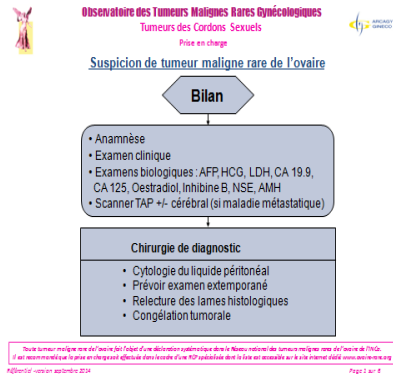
Observatoire des Tumeurs Malignes Rares Gynécologiques

Tumeurs des Cordons Sexuels

Prise en charge

ARCAGY GINECO

Suspicion de tumeur maligne rare de l'ovaire

Bilan

• Anamnèse
• Examen clinique
• Examens biologiques : AFP, HCG, LDH, CA 19.9, CA 125, Oestradiol, Inhibine B, NSE, AMH
• Scanner TAP +/- cérébral (si maladie métastatique)

Chirurgie de diagnostic

• Cytologie du liquide péritonéal
• Prévoir examen extemporané
• Relecture des lames histologiques
• Congélation tumorale

Toute tumeur maligne rare de l'ovaire fait l'objet d'une déclaration systématique dans le Réseau national des tumeurs malignes rares de l'ovaire de l'INCa.
Il est recommandé que la prise en charge soit effectuée dans le cadre d'une RCP spécialisée dont la liste est accessible sur le site internet dédié www.ovaire-rare.org

Référentiel - version septembre 2014

Page 1 sur 6